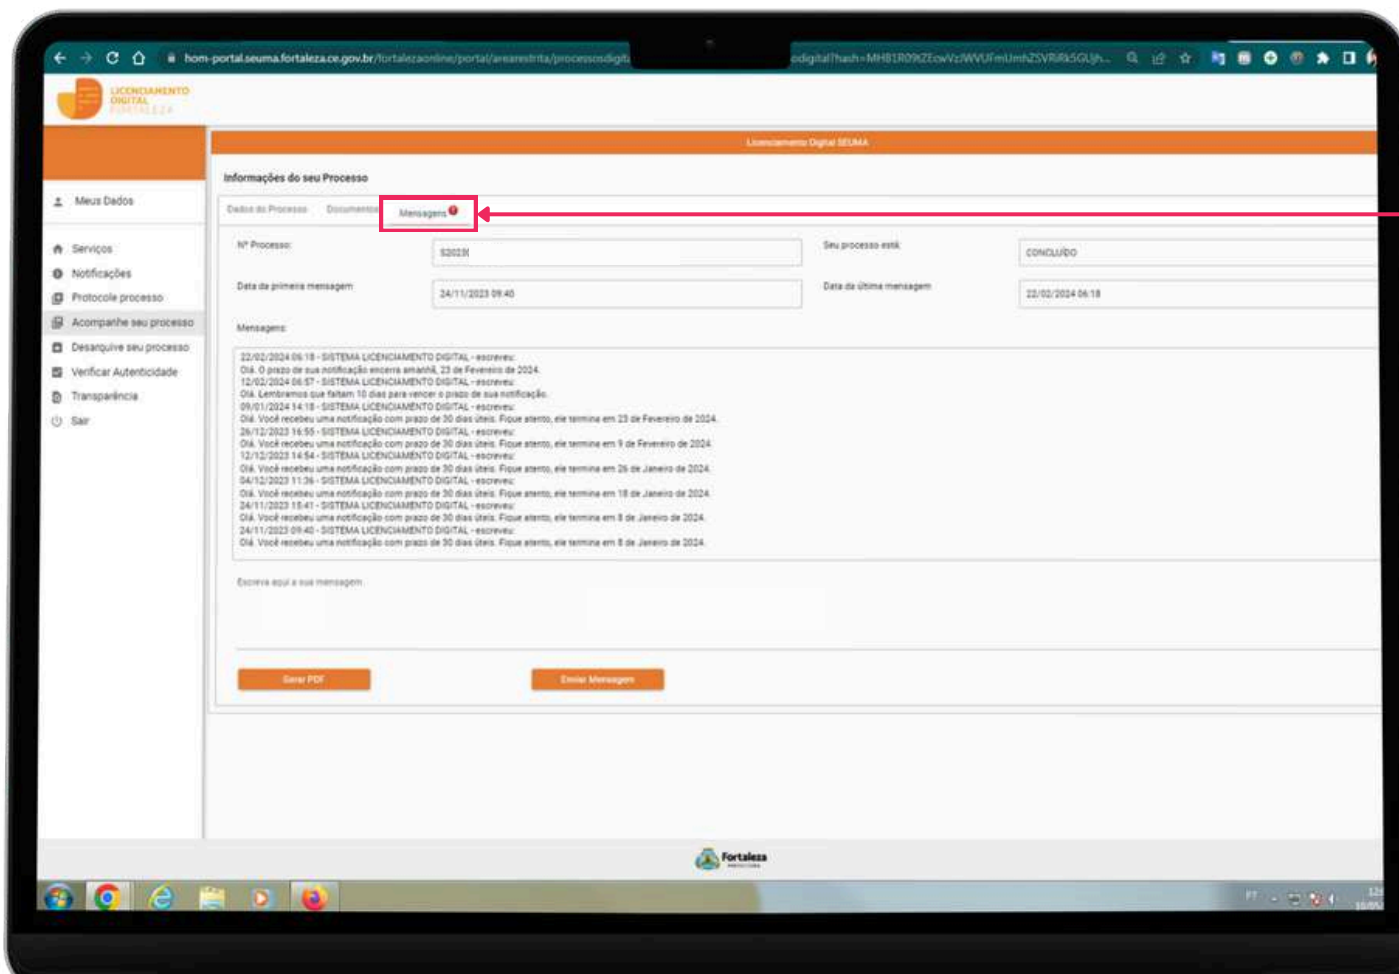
hom-portal.seuma.fortaleza.ce.gov.br/fortalezaonline/portal/arearestrita/processosdigit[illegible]odigital?hash=MHB1R09tZEowVzWVUFmUmhZSVRiRk5GUjh...

LICENCIAMENTO DIGITAL FORTALEZA

Licenciamento Digital SEUMA

Meus Dados

Serviços
Notificações
Protocole processo
Acompanhe seu processo
Desarquive seu processo
Verificar Autenticidade
Transparência
Sair

Informações do seu Processo

Dados do Processo | Documentos | Mensagens

Nº Processo: S2023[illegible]
Seu processo está: CONCLUÍDO
Data da primeira mensagem: 24/11/2023 09:40
Data da última mensagem: 22/02/2024 06:18

Mensagens:

22/02/2024 06:18 - SISTEMA LICENCIAMENTO DIGITAL - escreveu:
Olá. O prazo de sua notificação encerra amanhã, 23 de Fevereiro de 2024.
12/02/2024 06:57 - SISTEMA LICENCIAMENTO DIGITAL - escreveu:
Olá. Lembramos que faltam 10 dias para vencer o prazo de sua notificação.
09/01/2024 14:18 - SISTEMA LICENCIAMENTO DIGITAL - escreveu:
Olá. Você recebeu uma notificação com prazo de 30 dias úteis. Fique atento, ele termina em 23 de Fevereiro de 2024.
26/12/2023 16:55 - SISTEMA LICENCIAMENTO DIGITAL - escreveu:
Olá. Você recebeu uma notificação com prazo de 30 dias úteis. Fique atento, ele termina em 9 de Fevereiro de 2024.
12/12/2023 14:54 - SISTEMA LICENCIAMENTO DIGITAL - escreveu:
Olá. Você recebeu uma notificação com prazo de 30 dias úteis. Fique atento, ele termina em 26 de Janeiro de 2024.
04/12/2023 11:36 - SISTEMA LICENCIAMENTO DIGITAL - escreveu:
Olá. Você recebeu uma notificação com prazo de 30 dias úteis. Fique atento, ele termina em 18 de Janeiro de 2024.
24/11/2023 15:41 - SISTEMA LICENCIAMENTO DIGITAL - escreveu:
Olá. Você recebeu uma notificação com prazo de 30 dias úteis. Fique atento, ele termina em 8 de Janeiro de 2024.
24/11/2023 09:40 - SISTEMA LICENCIAMENTO DIGITAL - escreveu:
Olá. Você recebeu uma notificação com prazo de 30 dias úteis. Fique atento, ele termina em 8 de Janeiro de 2024.

Escreva aqui a sua mensagem

Gerar PDF
Enviar Mensagem

Fortaleza